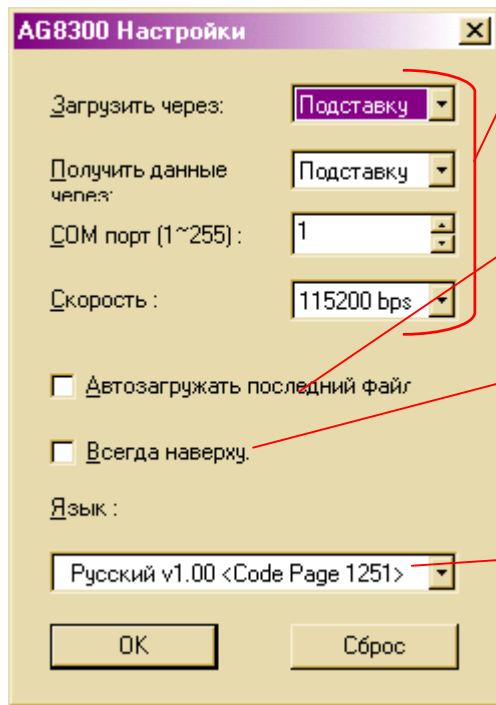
AG8300 Настройки

X

Загрузить через:

Подставку

Получить данные через:

Подставку

COM порт (1~255) :

1

Скорость :

115200 bps

Автозагружать последний файл

Всегда наверху.

Язык :

Русский v1.00 <Code Page 1251>

OK

Сброс